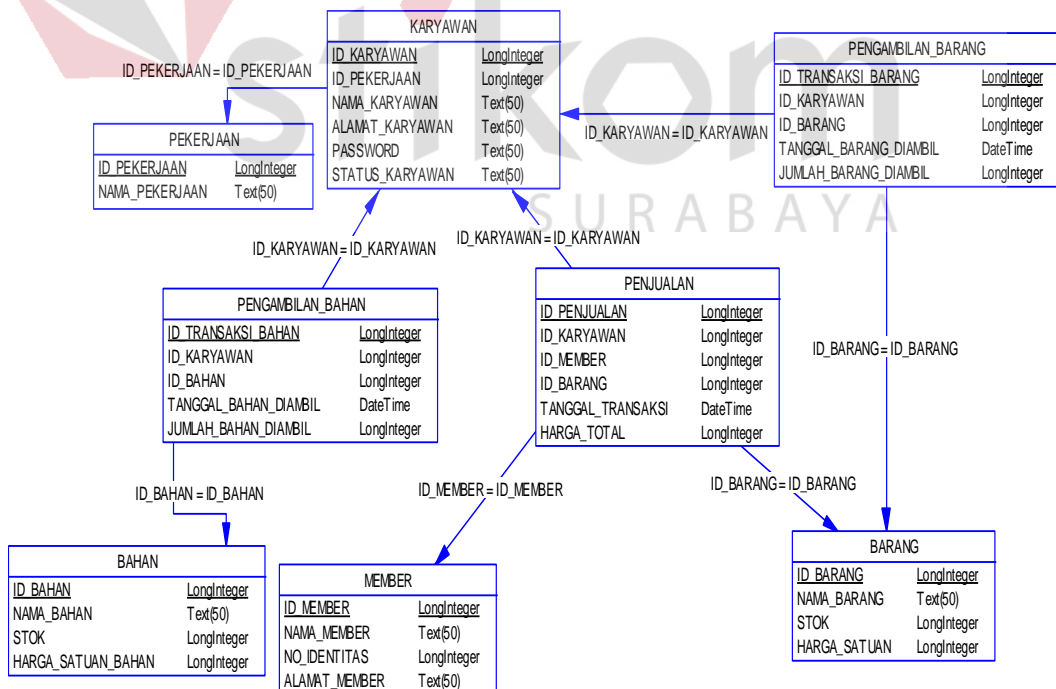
KARYAWAN

| ID_KARYAWAN | LongInteger |
|---|---|
| ID_PEKERJAAN | LongInteger |
| NAMA_KARYAWAN | Text(50) |
| ALAMAT_KARYAWAN | Text(50) |
| PASSWORD | Text(50) |
| STATUS_KARYAWAN | Text(50) |

ID_PEKERJAAN = ID_PEKERJAAN

PEKERJAAN

| ID_PEKERJAAN | LongInteger |
|---|---|
| NAMA_PEKERJAAN | Text(50) |

PENGAMBILAN_BARANG

| ID_TRANSAKSI_BARANG | LongInteger |
|---|---|
| ID_KARYAWAN | LongInteger |
| ID_BARANG | LongInteger |
| TANGGAL_BARANG_DIAMBIL | DateTime |
| JUMLAH_BARANG_DIAMBIL | LongInteger |

ID_KARYAWAN = ID_KARYAWAN

SURABAYA

ID_KARYAWAN = ID_KARYAWAN

ID_KARYAWAN = ID_KARYAWAN

PENGAMBILAN_BAHAN

| ID_TRANSAKSI_BAHAN | LongInteger |
|---|---|
| ID_KARYAWAN | LongInteger |
| ID_BAHAN | LongInteger |
| TANGGAL_BAHAN_DIAMBIL | DateTime |
| JUMLAH_BAHAN_DIAMBIL | LongInteger |

PENJUALAN

| ID_PENJUALAN | LongInteger |
|---|---|
| ID_KARYAWAN | LongInteger |
| ID_MEMBER | LongInteger |
| ID_BARANG | LongInteger |
| TANGGAL_TRANSAKSI | DateTime |
| HARGA_TOTAL | LongInteger |

ID_BARANG = ID_BARANG

ID_BAHAN = ID_BAHAN

ID_MEMBER = ID_MEMBER

ID_BARANG = ID_BARANG

BAHAN

| ID_BAHAN | LongInteger |
|---|---|
| NAMA_BAHAN | Text(50) |
| STOK | LongInteger |
| HARGA_SATUAN_BAHAN | LongInteger |

MEMBER

| ID_MEMBER | LongInteger |
|---|---|
| NAMA_MEMBER | Text(50) |
| NO_IDENTITAS | LongInteger |
| ALAMAT_MEMBER | Text(50) |

BARANG

| ID_BARANG | LongInteger |
|---|---|
| NAMA_BARANG | Text(50) |
| STOK | LongInteger |
| HARGA_SATUAN | LongInteger |